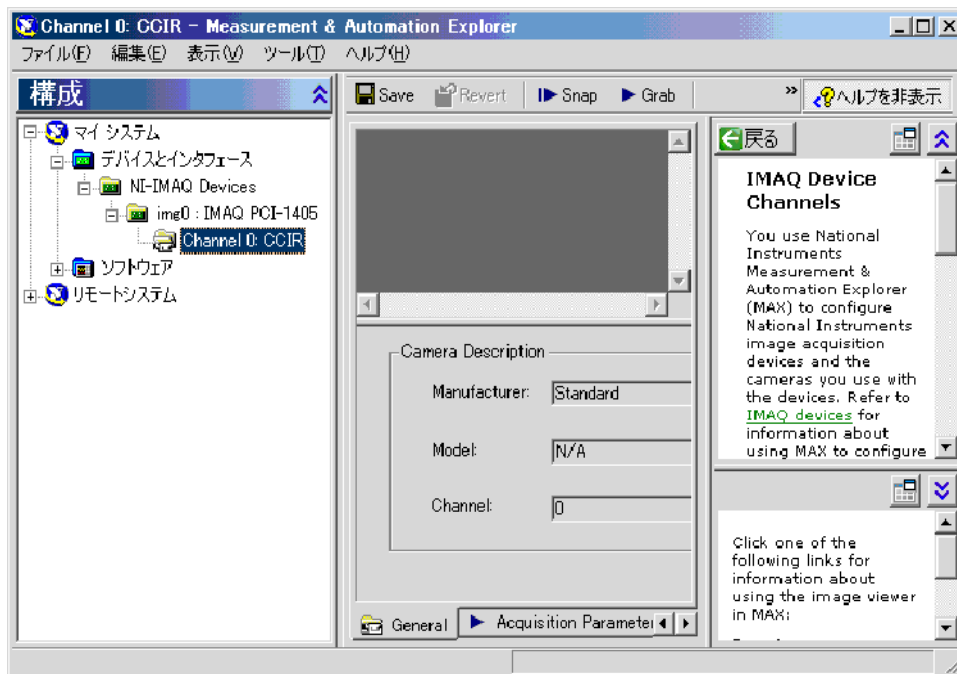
Channel 0: CCIR - Measurement & Automation Explorer

ファイル(F) 編集(E) 表示(V) ツール(T) ヘルプ(H)

構成

マイ システム
デバイスとインタフェース
NI-IMAQ Devices
img0 : IMAQ PCI-1405
Channel 0: CCIR
ソフトウェア
リモートシステム

Save Revert Snap Grab

ヘルプを非表示

Camera Description

Manufacturer: Standard

Model: N/A

Channel: 0

General Acquisition Paramete

戻る

IMAQ Device Channels

You use National Instruments Measurement & Automation Explorer (MAX) to configure National Instruments image acquisition devices and the cameras you use with the devices. Refer to IMAQ devices for information about using MAX to configure

Click one of the following links for information about using the image viewer in MAX: